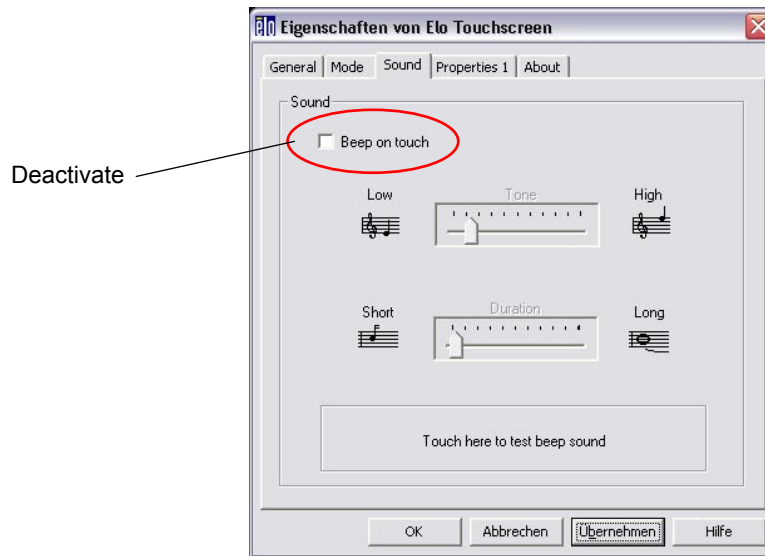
Eigenschaften von Elo Touchscreen

General | Mode | Sound | Properties 1 | About

Sound

Deactivate

Beep on touch

Low

Tone

High

Short

Duration

Long

Touch here to test beep sound

OK

Abbrechen

Übernehmen

Hilfe